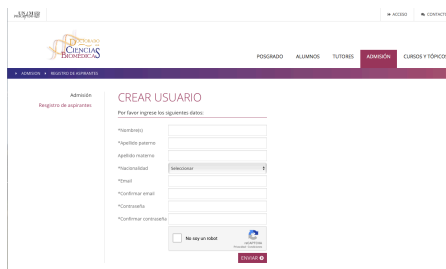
UNAM
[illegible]

ACCESO CONTACTO

Doctorado
CIENCIAS BIOMÉDICAS

POSGRADO ALUMNOS TUTORES ADMISIÓN CURSOS Y TÓPICOS

ADMISION > REGISTRO DE ASPIRANTES

Admisión
Registro de aspirantes

CREAR USUARIO

Por favor ingrese los siguientes datos:

*Nombre(s)
*Apellido paterno
Apellido materno
*Nacionalidad Seleccionar
*Email
*Confirmar email
*Contraseña
*Confirmar contraseña

No soy un robot
reCAPTCHA
Privacidad - Condiciones

ENVIAR